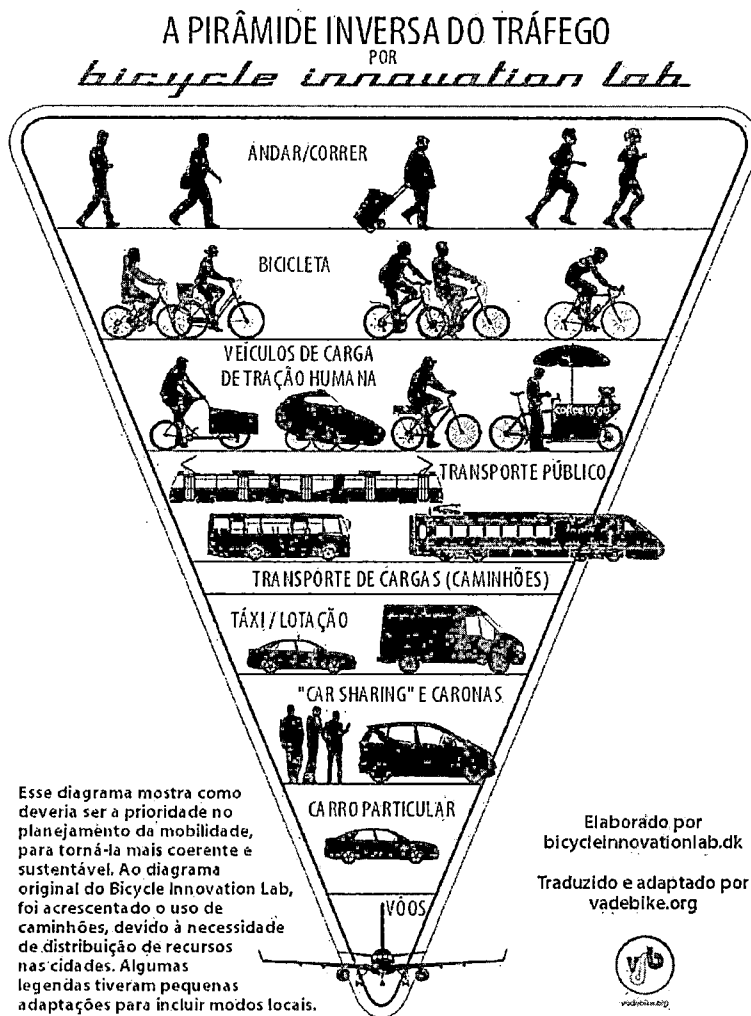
A PIRÂMIDE INVERSA DO TRÁFEGO
POR
bicycle innovation lab

ANDAR/CORRER

BICICLETA

VEÍCULOS DE CARGA DE TRAÇÃO HUMANA

coffee to go

TRANSPORTE PÚBLICO

TRANSPORTE DE CARGAS (CAMINHÕES)

TÁXI / LOTAÇÃO

"CAR SHARING" E CARONAS

CARRO PARTICULAR

VÔOS

Esse diagrama mostra como deveria ser a prioridade no planejamento da mobilidade, para torná-la mais coerente e sustentável. Ao diagrama original do Bicycle Innovation Lab, foi acrescentado o uso de caminhões, devido à necessidade de distribuição de recursos nas cidades. Algumas legendas tiveram pequenas adaptações para incluir modos locais.

Elaborado por bicycleinnovationlab.dk

Traduzido e adaptado por vadebike.org

vb
vadebike.org